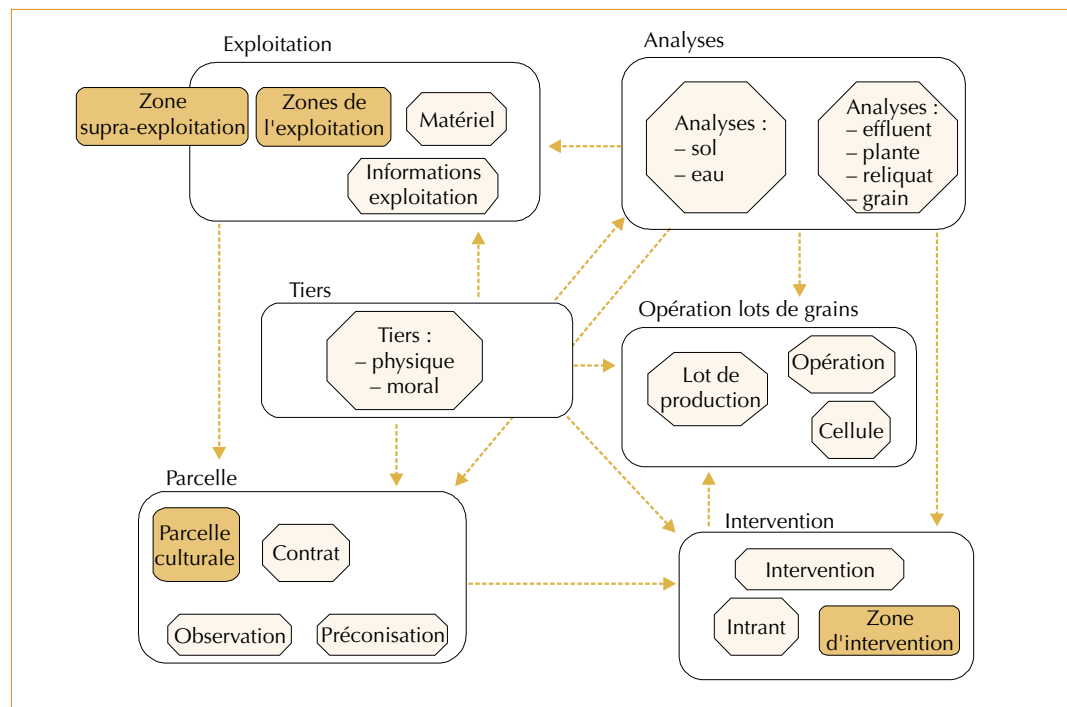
Exploitation

Zone supra-exploitation

Zones de l'exploitation

Matériel

Informations exploitation

Analyses

Analyses :
– sol
– eau

Analyses :
– effluent
– plante
– reliquat
– grain

Tiers

Tiers :
– physique
– moral

Opération lots de grains

Lot de production

Opération

Cellule

Parcelle

Parcelle culturale

Contrat

Observation

Préconisation

Intervention

Intervention

Intrant

Zone d'intervention